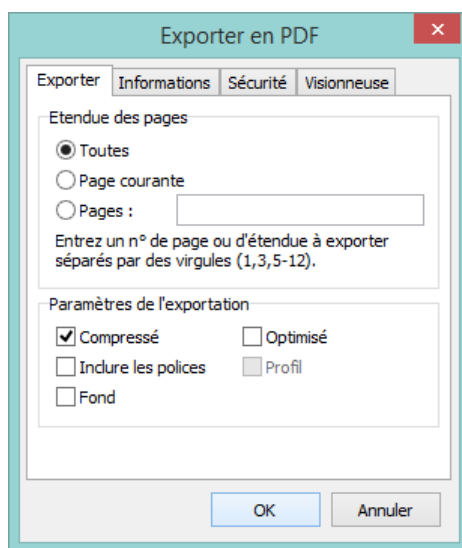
Exporter en PDF

×

Exporter | Informations | Sécurité | Visionneuse

Etendue des pages

Toutes

Page courante

Pages :

Entrez un n° de page ou d'étendue à exporter séparés par des virgules (1,3,5-12).

Paramètres de l'exportation

Compressé

Optimisé

Inclure les polices

Profil

Fond

OK

Annuler